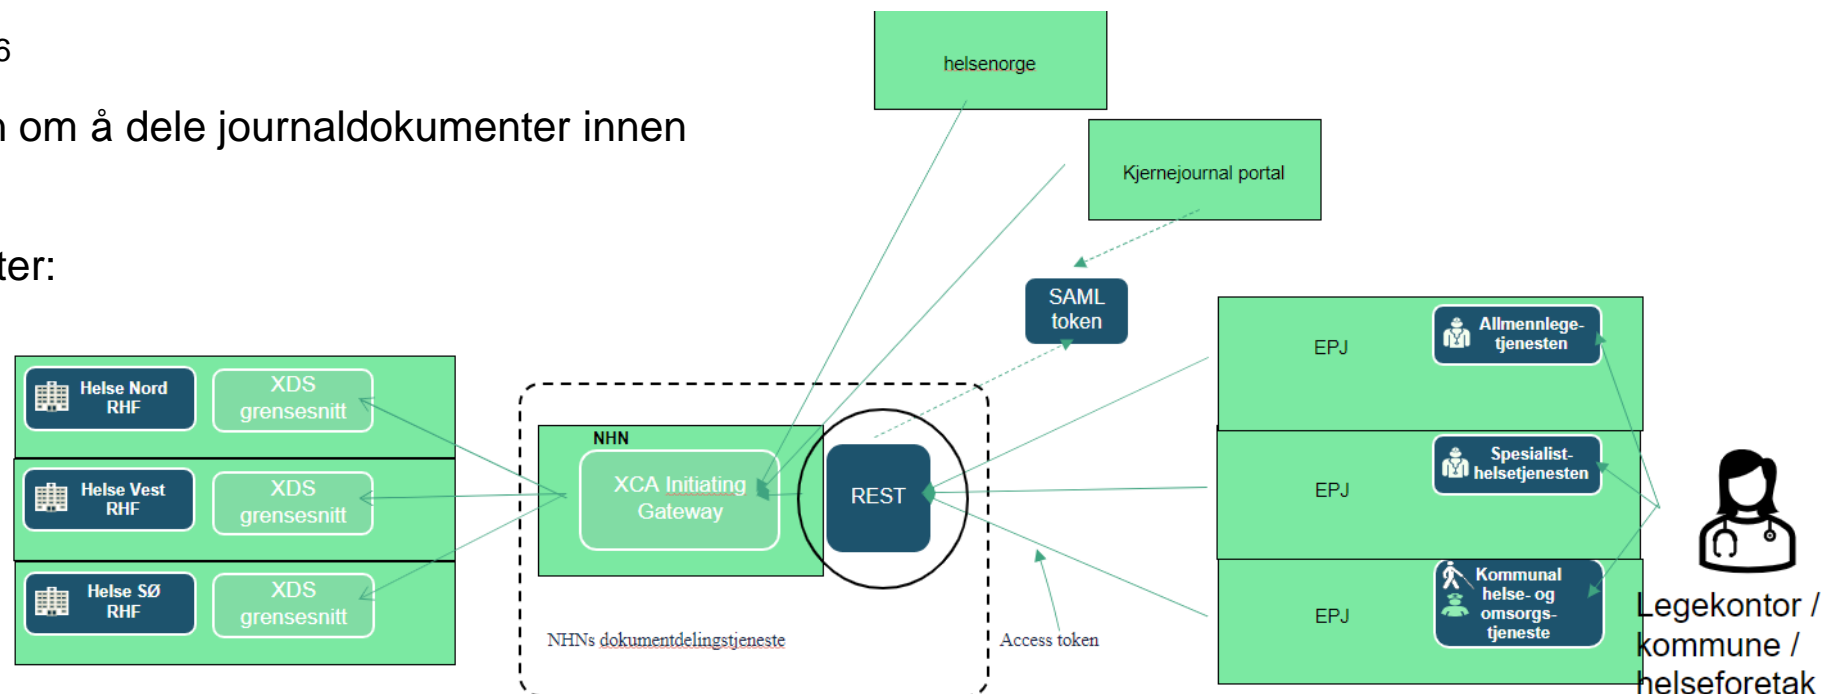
6

n om å dele journaldokumenter innen

ter:

helsenorge

Kjernejournal portal

SAML token

Helse Nord RHF

XDS grensesnitt

Helse Vest RHF

XDS grensesnitt

Helse SØ RHF

XDS grensesnitt

NHN

XCA Initiating Gateway

REST

NHNs dokumentdelingstjeneste

Access token

EPJ

Allmennlege-tjenesten

EPJ

Spesialist-helsetjenesten

EPJ

Kommunal helse- og omsorgs-tjeneste

Legekontor / kommune / helseforetak